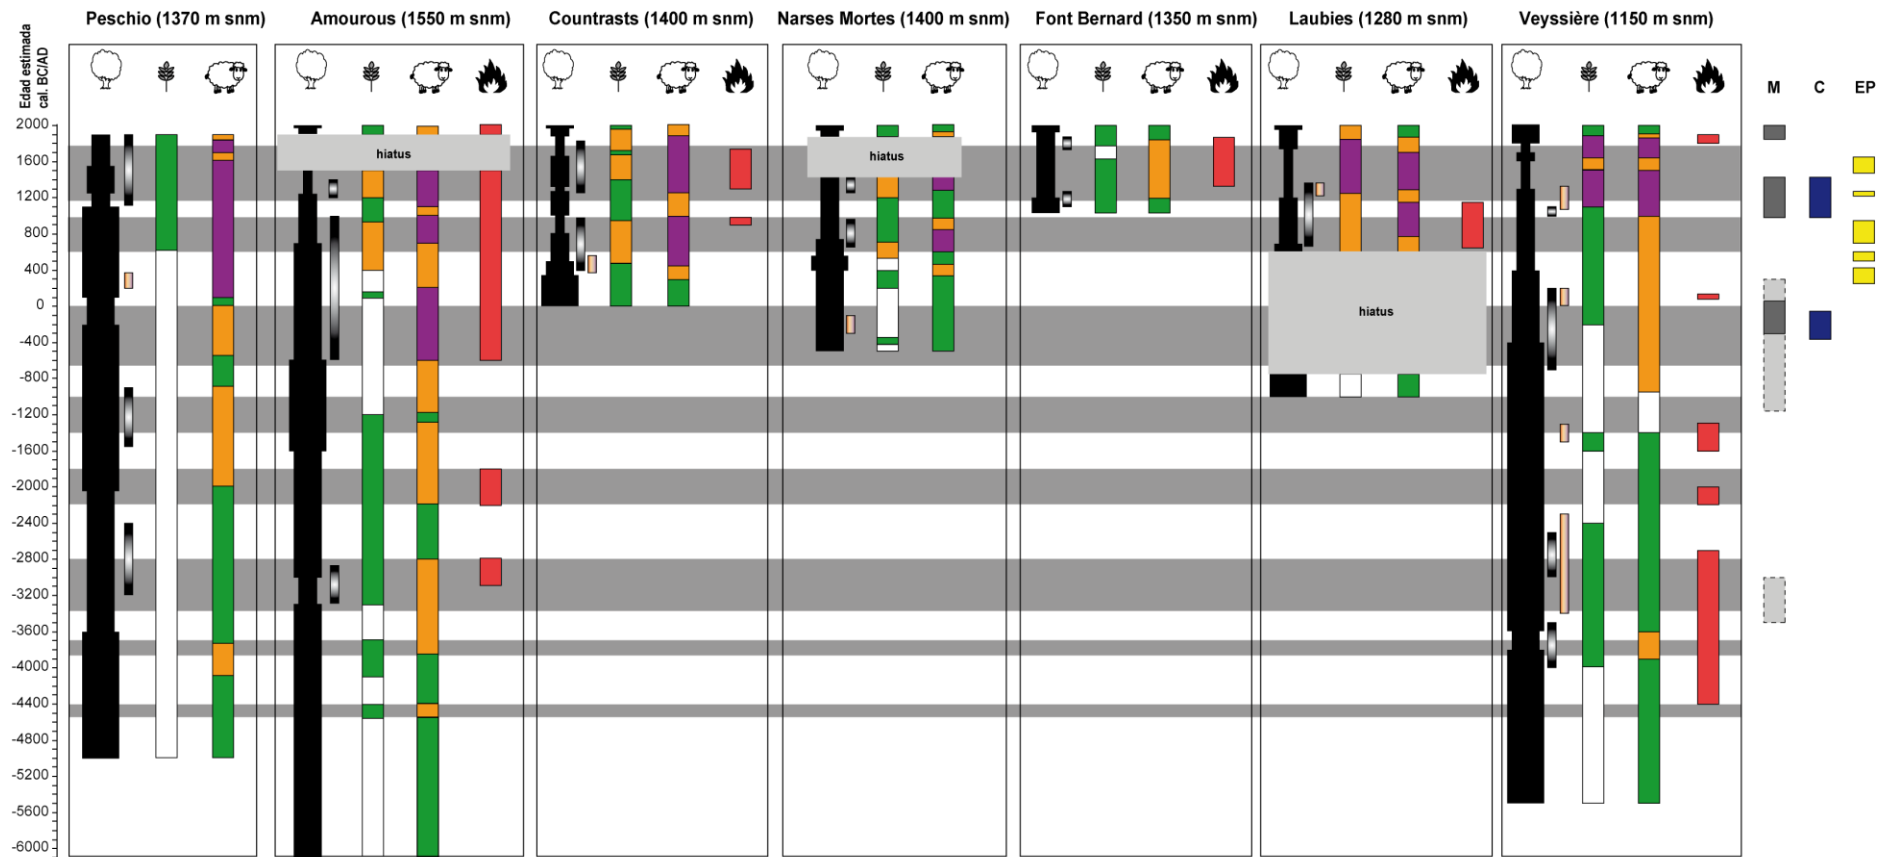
Peschio (1370 m snm)
Amourous (1550 m snm)
Countrasts (1400 m snm)
Narses Mortes (1400 m snm)
Font Bernard (1350 m snm)
Laubies (1280 m snm)
Veyssière (1150 m snm)

Edad estimada cal. BC/AD

2000
1600
1200
800
400
0
-400
-800
-1200
-1600
-2000
-2400
-2800
-3200
-3600
-4000
-4400
-4800
-5200
-5600
-6000

hiatus
hiatus
hiatus

M
C
EP